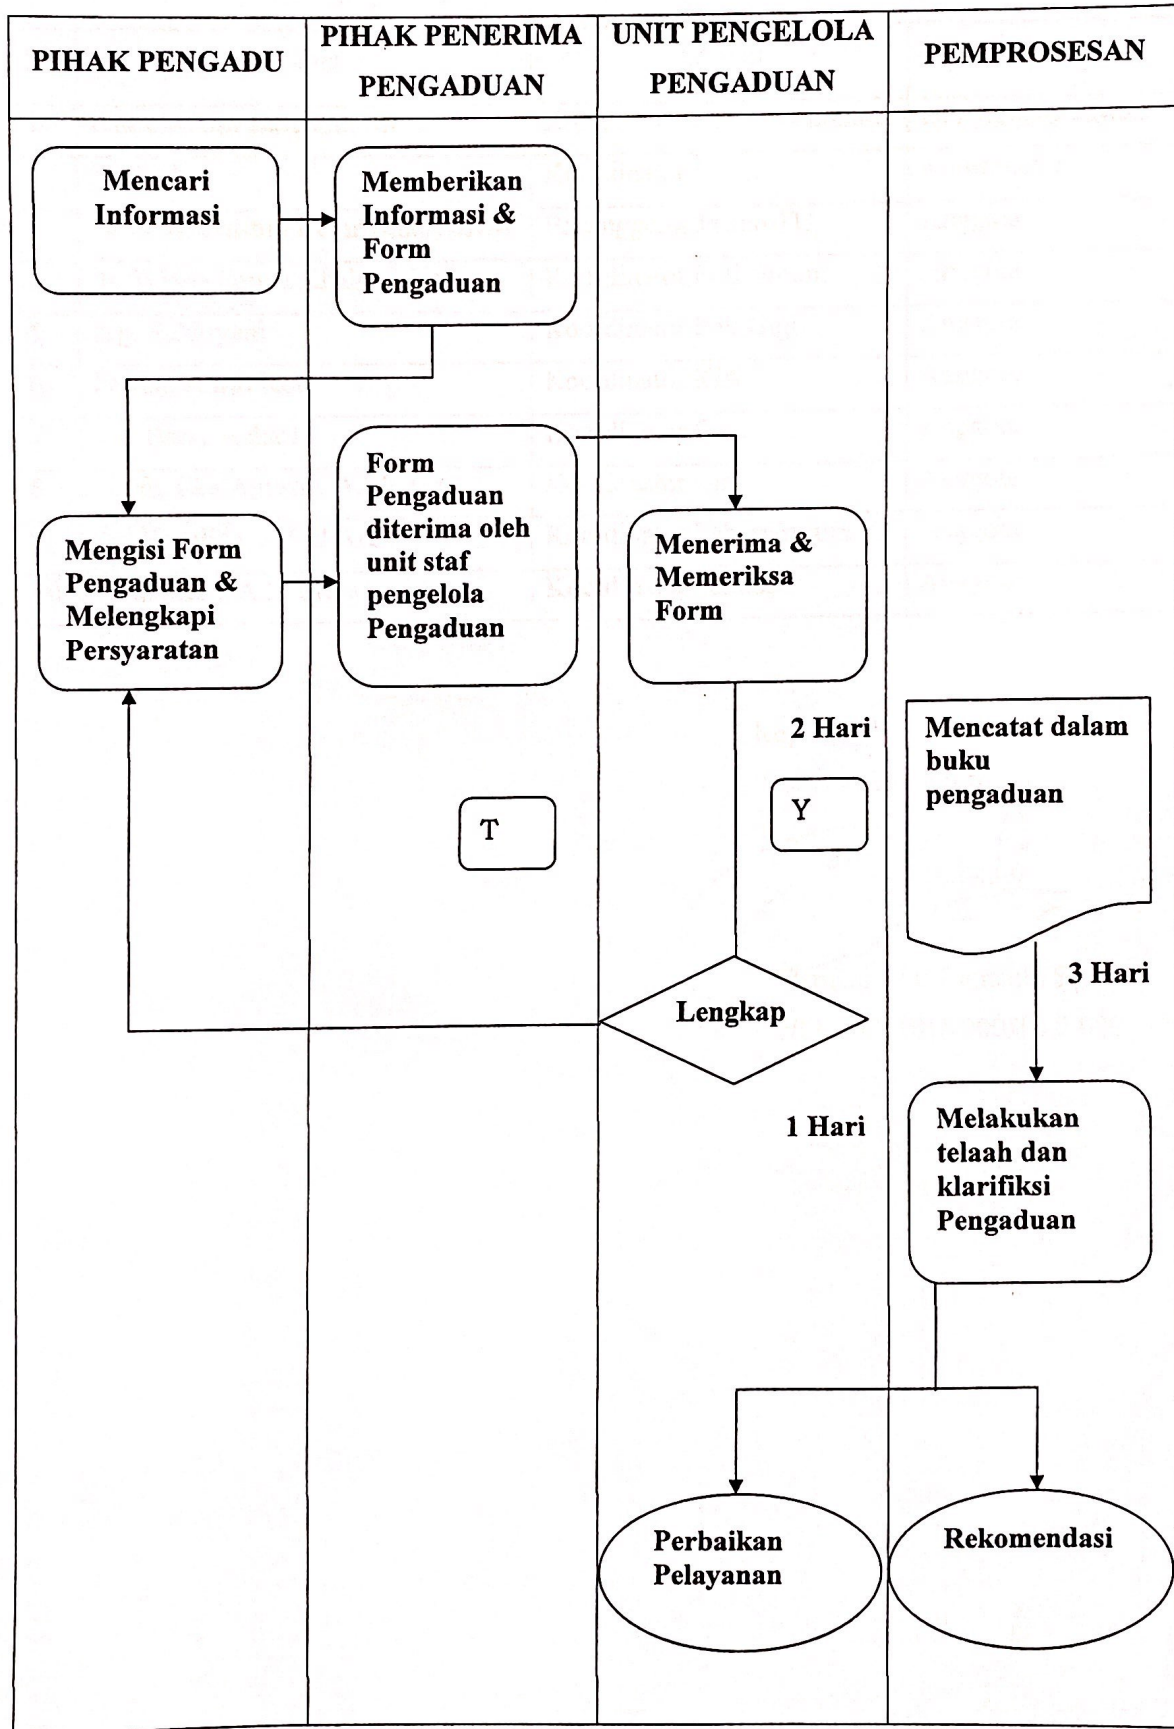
PIHAK PENGADU

PIHAK PENERIMA PENGADUAN

UNIT PENGELOLA PENGADUAN

PEMPROSESAN

Mencari Informasi

Memberikan Informasi & Form Pengaduan

Form Pengaduan diterima oleh unit staf pengelola Pengaduan

Mengisi Form Pengaduan & Melengkapi Persyaratan

Menerima & Memeriksa Form

2 Hari

Mencatat dalam buku pengaduan

T

Y

3 Hari

Lengkap

1 Hari

Melakukan telaah dan klarifiksi Pengaduan

Perbaikan Pelayanan

Rekomendasi